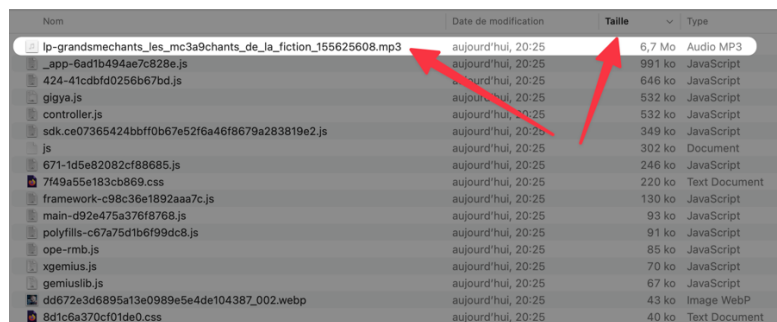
| Nom | Date de modification | Taille | Type |
|---|---|---|---|
| lp-grandsmechants_les_mc3a9chants_de_la_fiction_155625608.mp3 | aujourd'hui, 20:25 | 6,7 Mo | Audio MP3 |
| _app-6ad1b494ae7c828e.js | aujourd'hui, 20:25 | 991 ko | JavaScript |
| 424-41cdbfd0256b67bd.js | aujourd'hui, 20:25 | 646 ko | JavaScript |
| gigya.js | aujourd'hui, 20:25 | 532 ko | JavaScript |
| controller.js | aujourd'hui, 20:25 | 532 ko | JavaScript |
| sdk.ce07365424bbff0b67e52f6a46f8679a283819e2.js | aujourd'hui, 20:25 | 349 ko | JavaScript |
| js | aujourd'hui, 20:25 | 302 ko | Document |
| 671-1d5e82082cf88685.js | aujourd'hui, 20:25 | 246 ko | JavaScript |
| 7f49a55e183cb869.css | aujourd'hui, 20:25 | 220 ko | Text Document |
| framework-c98c36e1892aaa7c.js | aujourd'hui, 20:25 | 130 ko | JavaScript |
| main-d92e475a376f8768.js | aujourd'hui, 20:25 | 93 ko | JavaScript |
| polyfills-c67a75d1b6f99dc8.js | aujourd'hui, 20:25 | 91 ko | JavaScript |
| ope-rmb.js | aujourd'hui, 20:25 | 85 ko | JavaScript |
| xgemius.js | aujourd'hui, 20:25 | 70 ko | JavaScript |
| gemiuslib.js | aujourd'hui, 20:25 | 53 ko | JavaScript |
| dd672e3d6895a13e0989e5e4de104387_002.webp | aujourd'hui, 20:25 | 43 ko | Image WebP |
| 8d1c6a370cf01de0.css | aujourd'hui, 20:25 | 40 ko | Text Document |